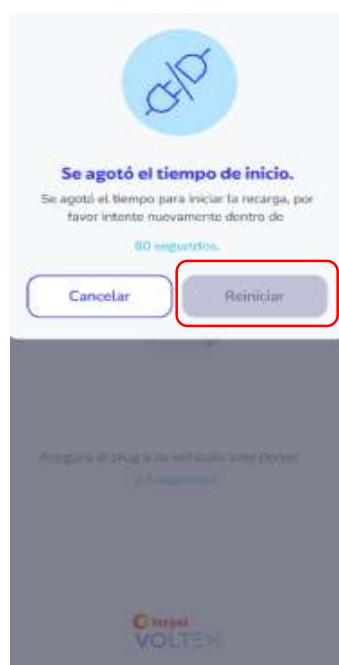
Se agotó el tiempo de inicio.

Se agotó el tiempo para iniciar la recarga, por favor intente nuevamente dentro de

60 segundos.

Cancelar

Reiniciar

Asegura el plug a tu vehículo solo dentro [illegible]

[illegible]

Copec
VOLTEX